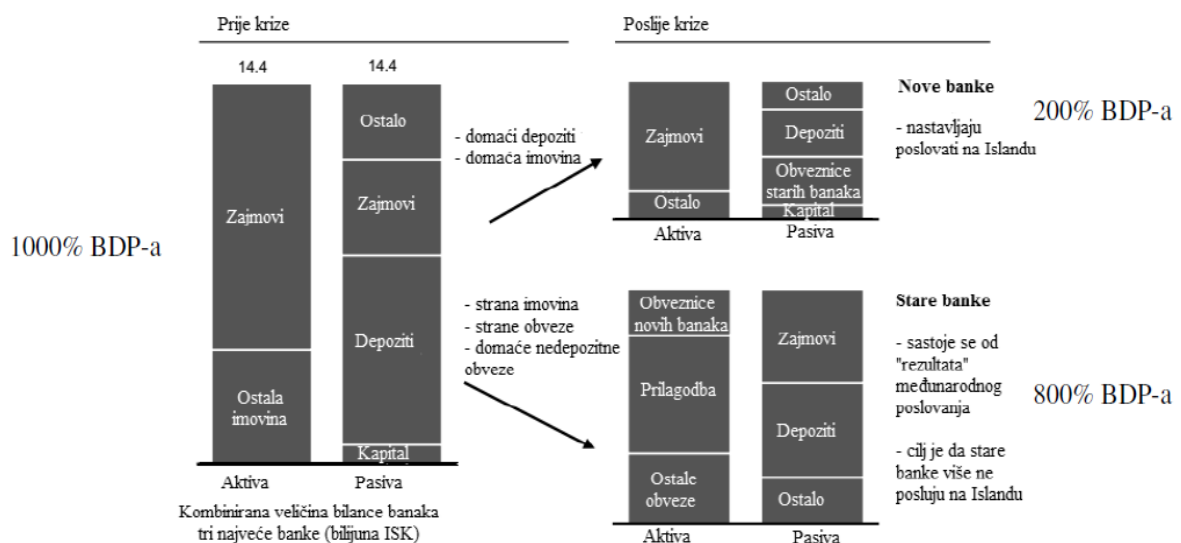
Prije krize

14.4

14.4

Zajmovi

Ostala imovina

Ostalo

Zajmovi

Depoziti

Kapital

Aktiva

Pasiva

Kombinirana veličina bilance banaka tri najveće banke (bilijuna ISK)

1000% BDP-a

- domaći depoziti
- domaća imovina

- strana imovina
- strane obveze
- domaće nedepozitne obveze

Poslije krize

Zajmovi

Ostalo

Ostalo

Depoziti

Obveznice starih banaka

Kapital

Aktiva

Pasiva

Nove banke

- nastavljaju poslovati na Islandu

200% BDP-a

Obveznice novih banaka

Prilagodba

Ostale obveze

Zajmovi

Depoziti

Ostalo

Aktiva

Pasiva

Stare banke

- sastoje se od "rezultata" međunarodnog poslovanja

- cilj je da stare banke više ne posluju na Islandu

800% BDP-a